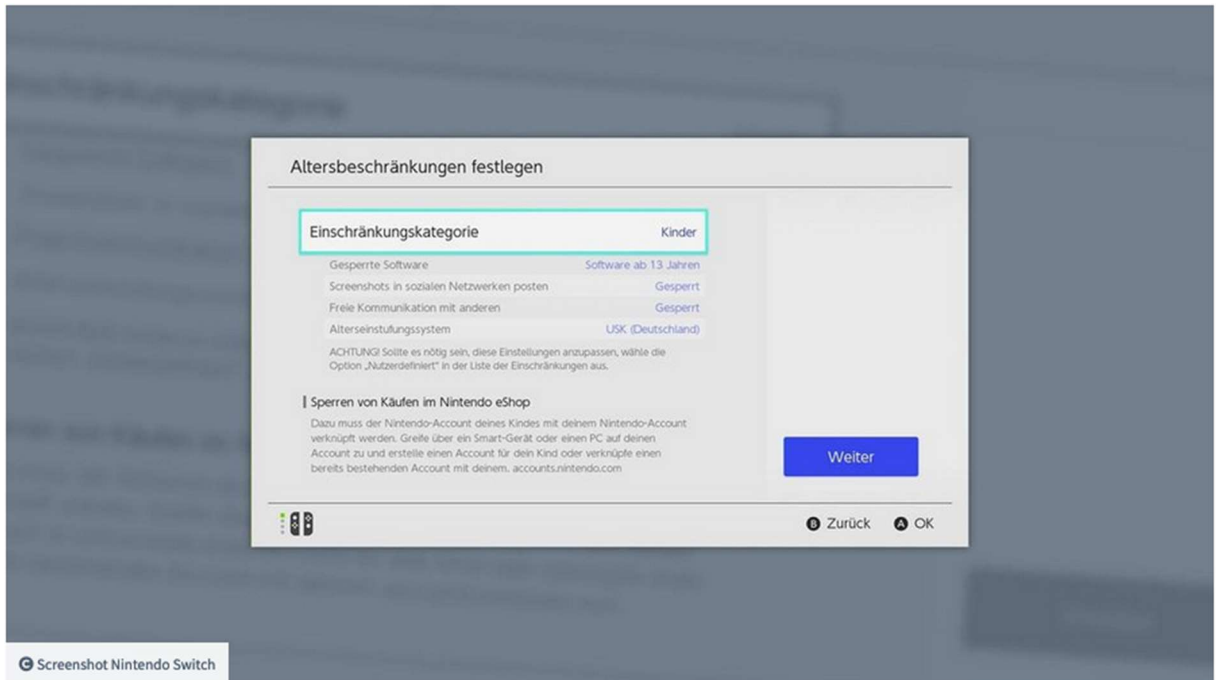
Altersbeschränkungen festlegen

Einschränkungskategorie Kinder

Gesperrte Software Software ab 13 Jahren
Screenshots in sozialen Netzwerken posten Gesperrt
Freie Kommunikation mit anderen Gesperrt
Alterseinstufungssystem USK (Deutschland)

ACHTUNG! Sollte es nötig sein, diese Einstellungen anzupassen, wähle die Option „Nutzerdefiniert" in der Liste der Einschränkungen aus.

Sperren von Käufen im Nintendo eShop

Dazu muss der Nintendo-Account deines Kindes mit deinem Nintendo-Account verknüpft werden. Greife über ein Smart-Gerät oder einen PC auf deinen Account zu und erstelle einen Account für dein Kind oder verknüpfe einen bereits bestehenden Account mit deinem. accounts.nintendo.com

Weiter

B Zurück A OK

© Screenshot Nintendo Switch